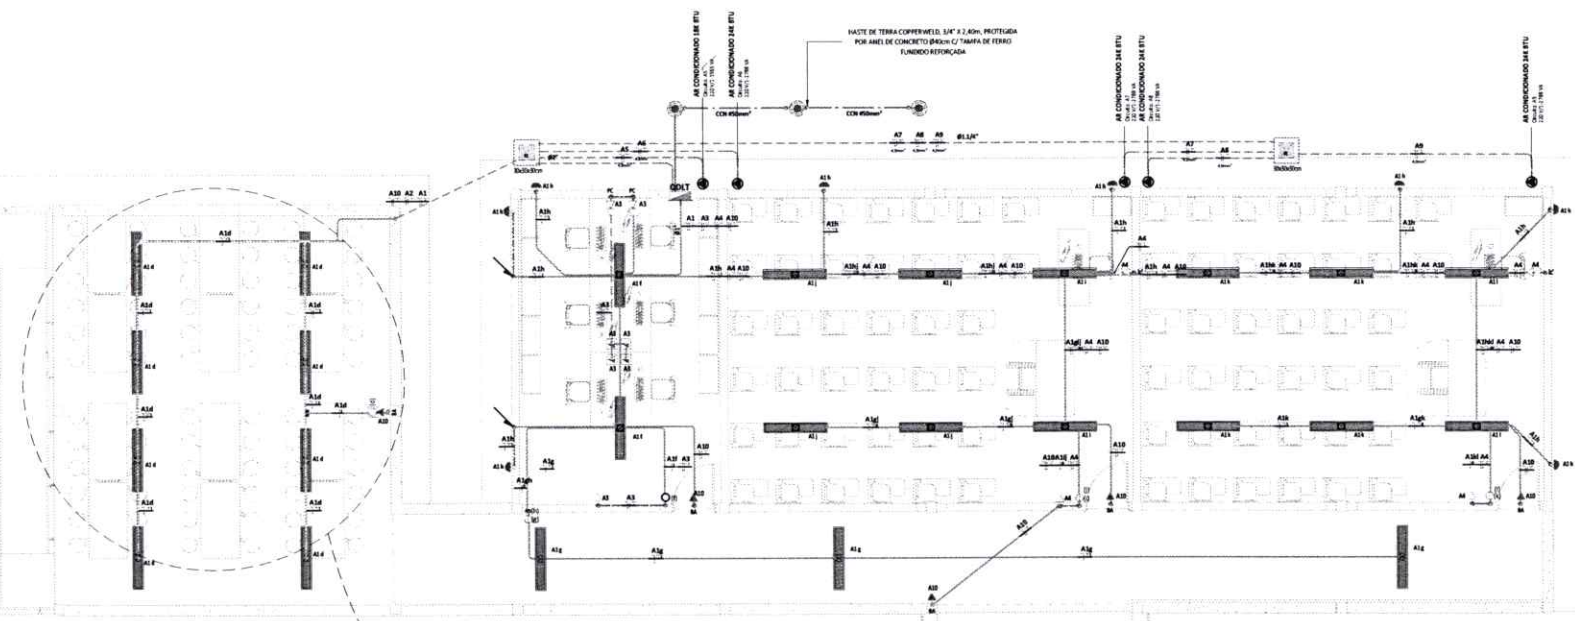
HASTE DE TERRA COPPERWELD, 3/4" X 2,40m, PROTEGIDA POR ANEL DE CONCRETO Ø40cm C/ TAMPA DE FERRO FUNDIDO REFORÇADA

AR CONDICIONADO 18K BTU
AR CONDICIONADO 24K BTU
AR CONDICIONADO 24K BTU
AR CONDICIONADO 24K BTU
AR CONDICIONADO 24K BTU

CCN #50mm²
CCN #50mm²

A5 A6
A7 A8 A9
Ø1.1/4"
A7 A8
A9

30x30x30cm
30x30x30cm

QDLT

A10 A2 A1

A1 A3 A4 A10

A1d
A1d
A1d
A1d
A1d
A1d
A1d
A1d
A1d
A1d
A1d
A1d
A1d
A1d
A1d
A10

A1h
A1h
A1h A4 A10
A1hi A4 A10
A1h A4 A10
A4
A1h A4 A10
A1hk A4 A10
A1hk A4 A10
A1h
A1h
A1h
A1h
A1h

A1f
A1f
A1j
A1j
A1k
A1l

A3
A3
A3
PC PC

A1gj A4 A10
A1hkl A4 A10

A1gj
A1gj
A1gk
A1g
A1h
A1h
A1h
A1f A10
A10
A10
A1i
A1k

A1ghi A4
A1hk A4
A10
A10

A1g
A1gh
A3 A3
A10
A10
A4
A4
A10

A1g
A1g
A1g
A1g

A10